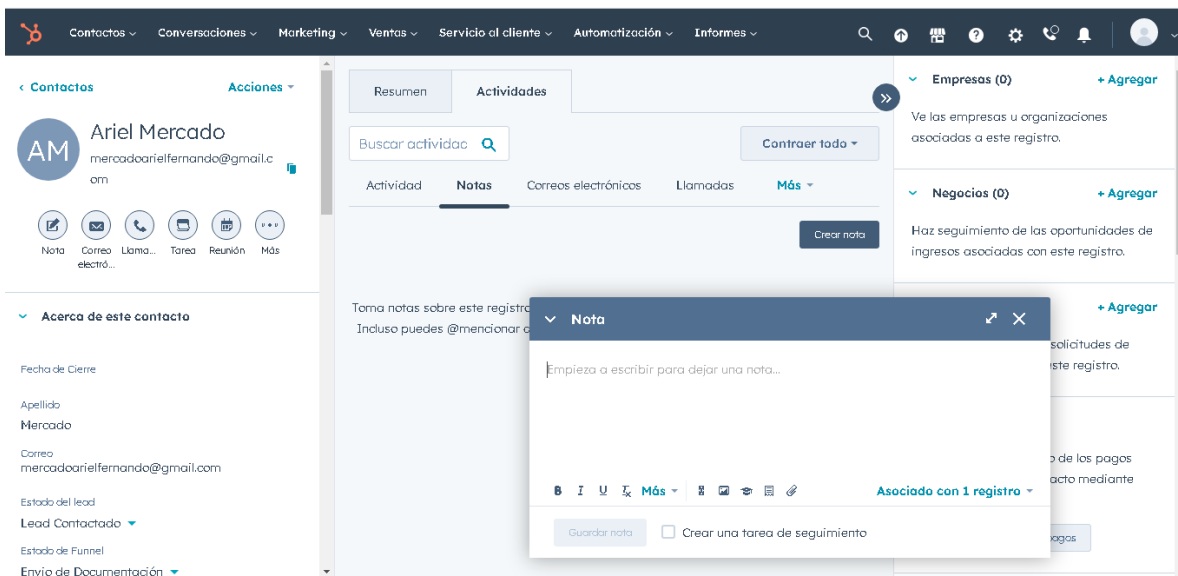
Contactos Conversaciones Marketing Ventas Servicio al cliente Automatización Informes

< Contactos
Acciones

AM
Ariel Mercado
mercadoarielfernando@gmail.com

Nota
Correo electró...
Llama...
Tarea
Reunión
Más

Acerca de este contacto

Fecha de Cierre

Apellido
Mercado

Correo
mercadoarielfernando@gmail.com

Estado del lead
Lead Contactado

Estado de Funnel
Envío de Documentación

Resumen
Actividades

Buscar actividad

Contraer todo

Actividad
Notas
Correos electrónicos
Llamadas
Más

Crear nota

Toma notas sobre este registro
Incluso puedes @mencionar a

Nota

Empieza a escribir para dejar una nota...

B I U Más
Asociado con 1 registro

Guardar nota
Crear una tarea de seguimiento

Empresas (0)
+ Agregar
Ve las empresas u organizaciones asociadas a este registro.

Negocios (0)
+ Agregar
Haz seguimiento de las oportunidades de ingresos asociadas con este registro.

+ Agregar
solicitudes de
este registro.

de los pagos
acto mediante

pagos